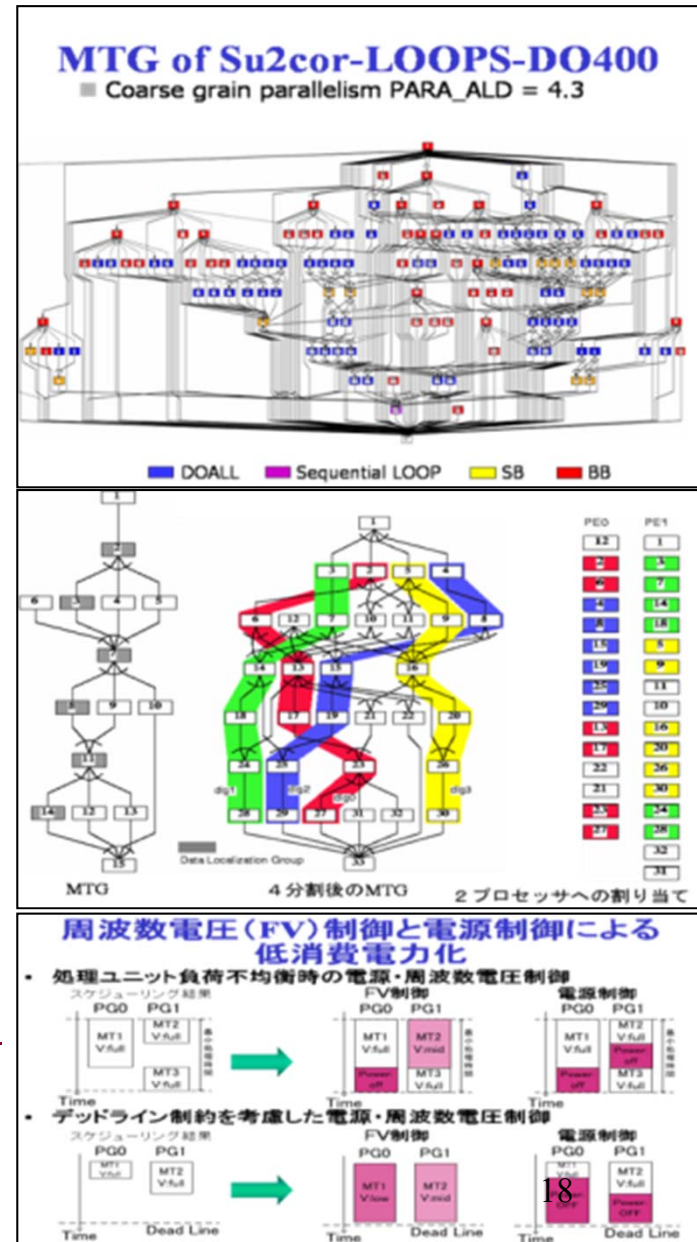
MTG of Su2cor-LOOPS-DO400

Coarse grain parallelism PARA_ALD = 4.3

DOALL Sequential LOOP SB BB

1 2 6 3 4 5 7 8 9 10 11 14 12 13 15

1 3 2 5 4 6 12 7 10 11 9 8 14 13 15 16 18 17 19 21 22 20 24 25 23 26 28 29 27 31 32 30 33

dlg0 dlg1 dlg2 dlg3

Data Localization Group

PE0 PE1
12 1
2 3
6 7
4 14
8 18
15 5
19 9
25 11
29 16
13 20
17 26
22 30
21 24
33 28
27 32
31

MTG 4分割後のMTG 2プロセッサへの割り当て

周波数電圧(FV)制御と電源制御による低消費電力化

• 処理ユニット負荷不均衡時の電源・周波数電圧制御

スケジューリング結果 FV制御 電源制御

PG0 PG1 MT1 V:full MT2 V:full MT3 V:full Time

PG0 PG1 MT1 V:full MT2 V:mid Power off MT3 V:full Time

PG0 PG1 MT1 V:full MT2 V:full Power off Power off MT3 V:full Time

• デッドライン制約を考慮した電源・周波数電圧制御

スケジューリング結果 FV制御 電源制御

PG0 PG1 MT1 V:full MT2 V:full Time Dead Line

PG0 PG1 MT1 V:low MT2 V:mid Time Dead Line

PG0 PG1 MT1 V:full Power OFF MT2 V:full Power OFF Time Dead Line

18